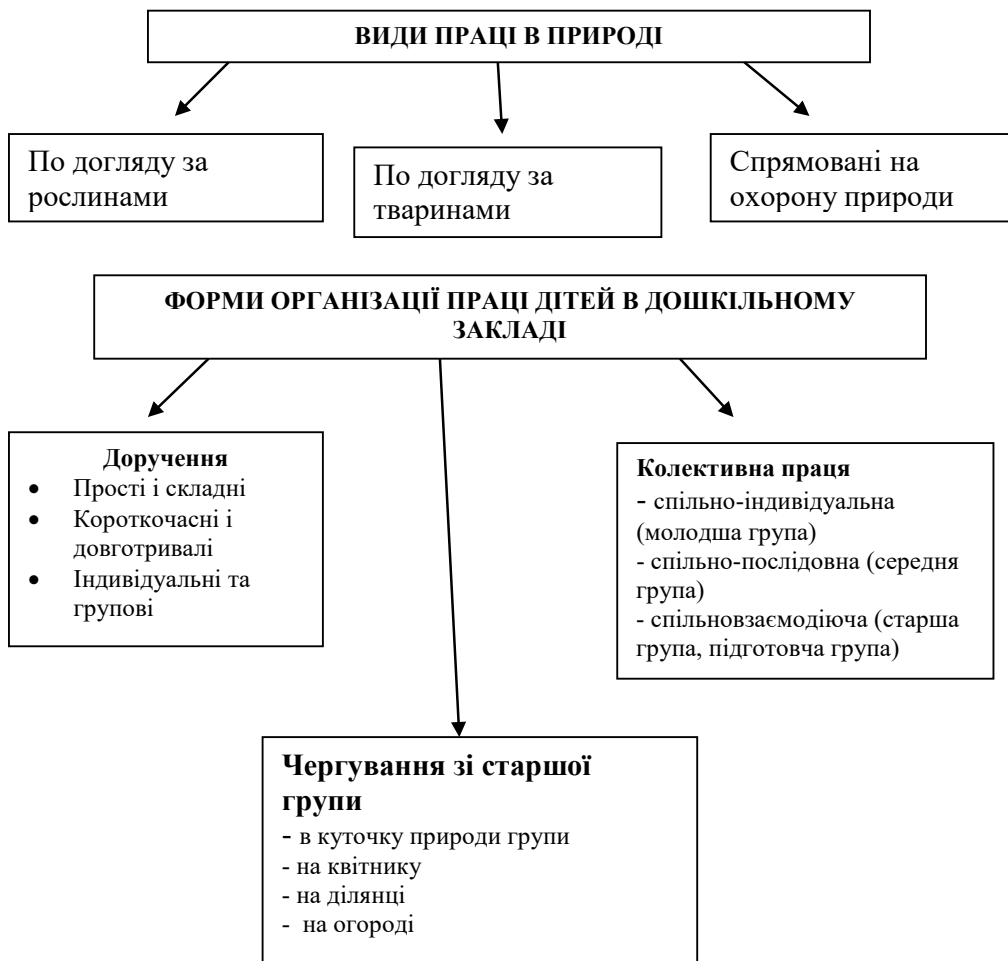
ВИДИ ПРАЦІ В ПРИРОДІ

По догляду за рослинами

По догляду за тваринами

Спрямовані на охорону природи

ФОРМИ ОРГАНІЗАЦІЇ ПРАЦІ ДІТЕЙ В ДОШКІЛЬНОМУ ЗАКЛАДІ

Доручення
- Прості і складні
- Короткочасні і довготривалі
- Індивідуальні та групові

Колективна праця
- спільно-індивідуальна (молодша група)
- спільно-послідовна (середня група)
- спільновзаємодіюча (старша група, підготовча група)

Чергування зі старшої групи
- в куточку природи групи
- на квітнику
- на ділянці
- на огороді